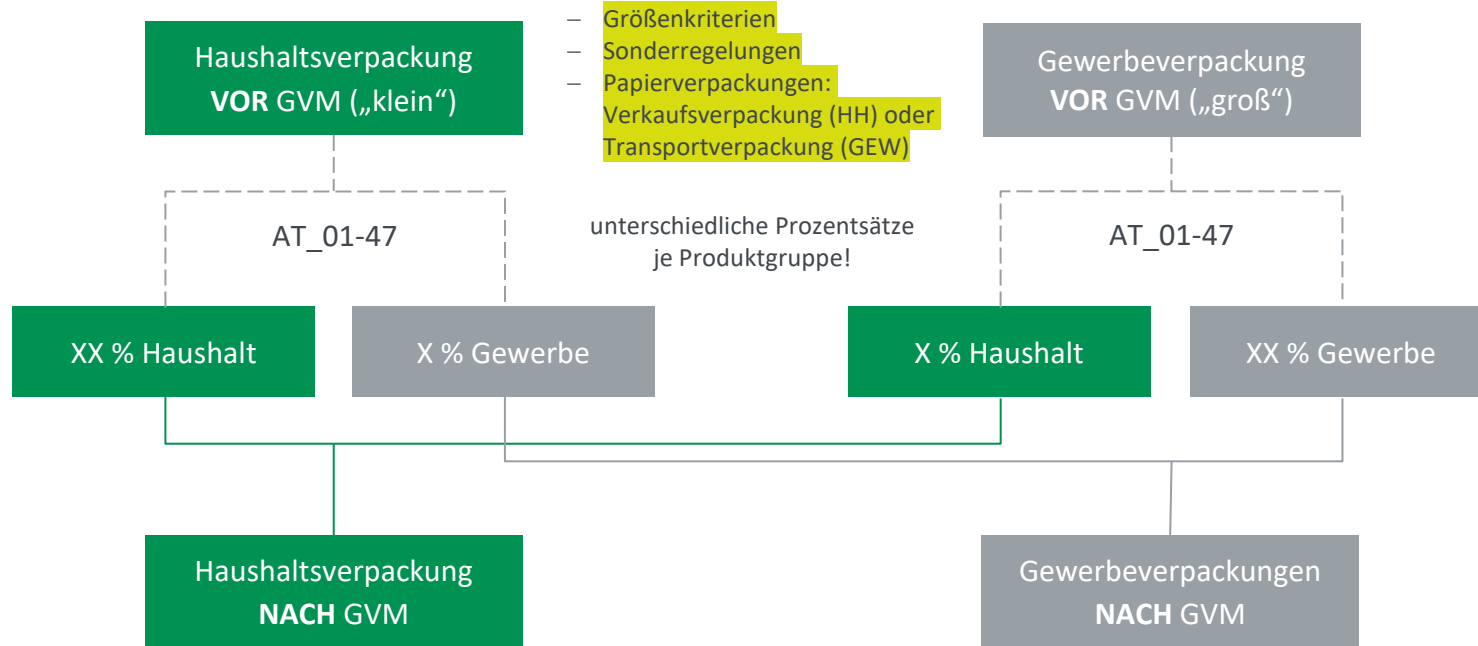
Haushaltsverpackung
VOR GVM („klein“)

– Größenkriterien
– Sonderregelungen
– Papierverpackungen: Verkaufsverpackung (HH) oder Transportverpackung (GEW)

Gewerbeverpackung
VOR GVM („groß“)

AT_01-47

unterschiedliche Prozentsätze je Produktgruppe!

AT_01-47

XX % Haushalt

X % Gewerbe

X % Haushalt

XX % Gewerbe

Haushaltsverpackung
NACH GVM

Gewerbeverpackungen
NACH GVM